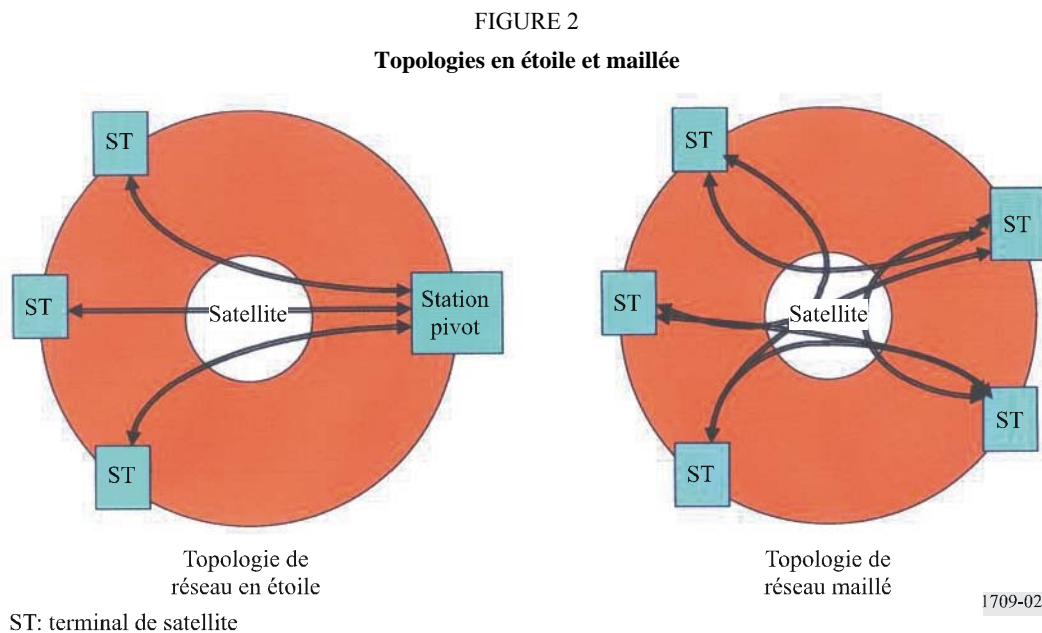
FIGURE 2

**Topologies en étoile et maillée**

ST

ST

Satellite

Station pivot

ST

Topologie de réseau en étoile

ST

ST

ST

Satellite

ST

ST

Topologie de réseau maillé

1709-02

ST: terminal de satellite